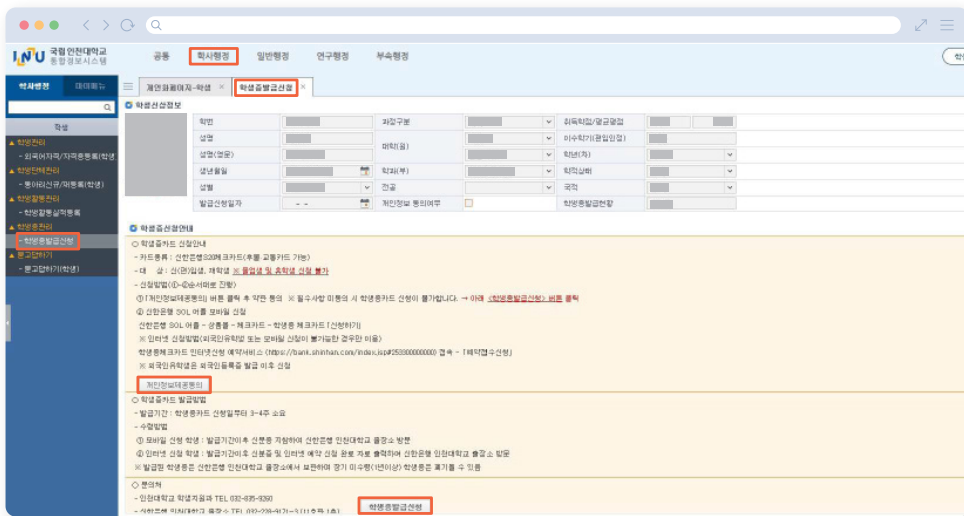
INU 국립 인천대학교 통합정보시스템

공통 학사행정 일반행정 연구행정 부속행정

학사행정 데이메뉴

학생

▲ 학생관리
- 외국어자격/자격증등록(학생)
▲ 학생변동관리
- 졸업신규/재등록(학생)
▲ 학생활동관리
- 현장실습실적등록
▲ 학생증관리
- 학생증발급신청
▲ 문고답하기
- 묻고답하기(학생)

개인정보변경이력-학생 × 학생증발급신청 ×

학생신상정보

| 학번 | | 과정구분 | | 취득학점/평균평점 | |
|---|---|---|---|---|---|
| 성명 | | 대학(원) | | 이수학기(편입인정) | |
| 성명(영문) | | | | 학년(차) | |
| 생년월일 | | 학과(부) | | 학적상태 | |
| 성별 | | 전공 | | 국적 | |
| 발급신청일자 | - - | 개인정보 동의여부 | | 학생증발급현황 | |

학생증신청안내

○ 학생증카드 신청안내
- 카드종류 : 신한은행S20체크카드(후불 교통카드 가능)
- 대 상 : 신(편)입생, 재학생 ※ 졸업생 및 휴학생 신청 불가
- 신청방법(①-②순서대로 진행)
① 「개인정보제공동의」 버튼 클릭 후 약관 동의 ※ 필수사항 미동의 시 학생증카드 신청이 불가합니다. → 아래 〈학생증발급신청〉 버튼 클릭
② 신한은행 SOL 어플 모바일 신청
신한은행 SOL 어플 - 상품몰 - 체크카드 - 학생증 체크카드 「신청하기」
※ 인터넷 신청방법(외국인유학생 또는 모바일 신청이 불가능한 경우만 이용)
학생증체크카드 인터넷신청 예약서비스 (https://bank.shinhan.com/index.jsp#253300000000) 접속 - 「예약접수신청」
※ 외국인유학생은 외국인등록증 발급 이후 신청

개인정보제공동의

○ 학생증카드 발급방법
- 발급기간 : 학생증카드 신청일부터 3~4주 소요
- 수령방법
① 모바일 신청 학생 : 발급기간이후 신분증 지참하여 신한은행 인천대학교 출장소 방문
② 인터넷 신청 학생 : 발급기간이후 신분증 및 인터넷 예약 신청 완료 자료 출력하여 신한은행 인천대학교 출장소 방문
※ 발급된 학생증은 신한은행 인천대학교 출장소에서 보관하며 장기 미수령(1년이상) 학생증은 폐기될 수 있음

◇ 문의처
- 인천대학교 학생지원과 TEL 032-835-9390
- 신한은행 인천대학교 출장소 TEL 032-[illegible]

학생증발급신청